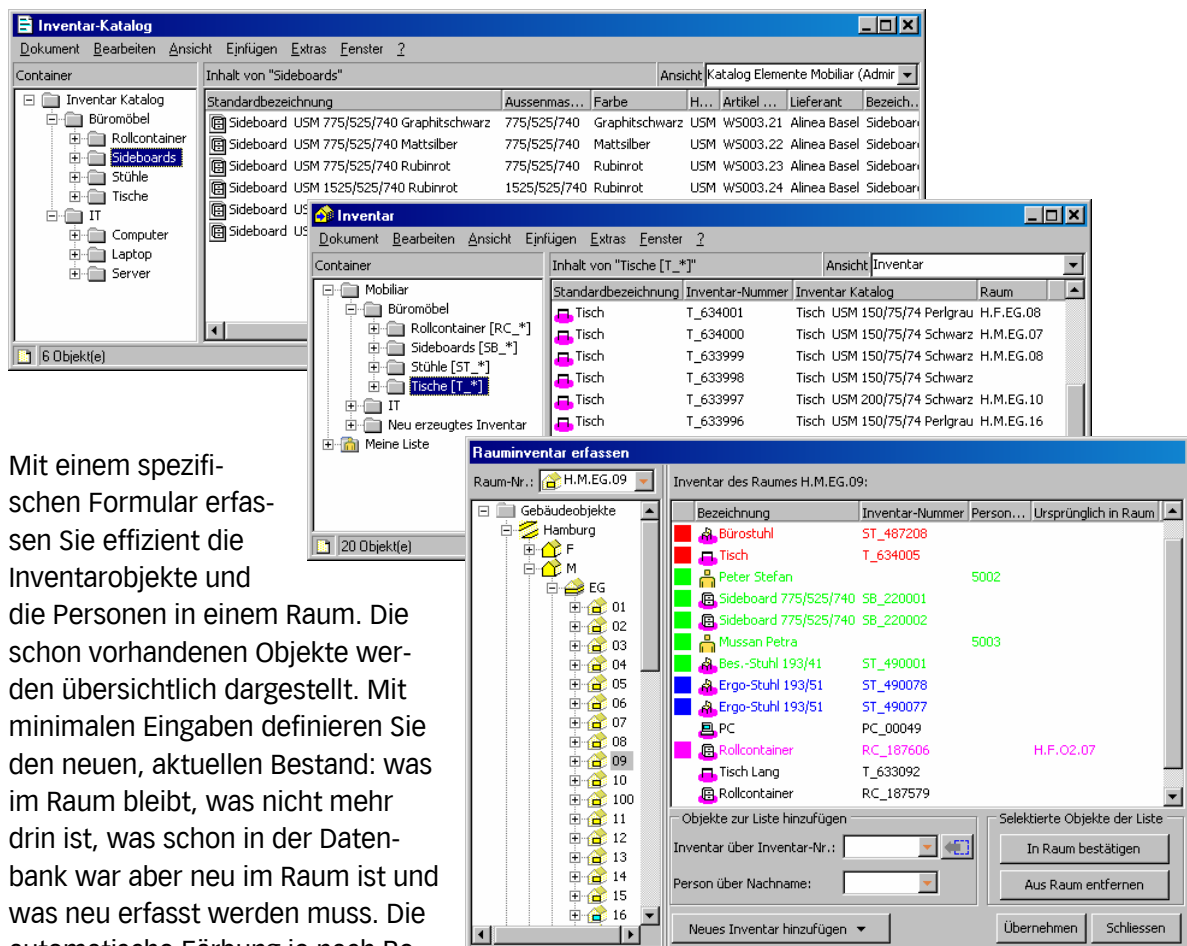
Inventar-Katalog

Dokument Bearbeiten Ansicht Einfügen Extras Fenster ?

Container

Inhalt von "Sideboards"

Ansicht Katalog Elemente Mobiliar (Admir

Inventar Katalog
Büromöbel
Rollcontainer
Sideboards
Stühle
Tische
IT
Computer
Laptop
Server

| Standardbezeichnung | Aussenmas... | Farbe | H... | Artikel ... | Lieferant | Bezeich... |
|---|---|---|---|---|---|---|
| Sideboard USM 775/525/740 Graphitschwarz | 775/525/740 | Graphitschwarz | USM | WS003.21 | Alinea Basel | Sideboar |
| Sideboard USM 775/525/740 Mattsilber | 775/525/740 | Mattsilber | USM | WS003.22 | Alinea Basel | Sideboar |
| Sideboard USM 775/525/740 Rubinrot | 775/525/740 | Rubinrot | USM | WS003.23 | Alinea Basel | Sideboar |
| Sideboard USM 1525/525/740 Rubinrot | 1525/525/740 | Rubinrot | USM | WS003.24 | Alinea Basel | Sideboar |
| Sideboard US | | | | | | |
| Sideboard US | | | | | | |

6 Objekt(e)

Inventar

Dokument Bearbeiten Ansicht Einfügen Extras Fenster ?

Container

Inhalt von "Tische [T_*]"

Ansicht Inventar

Mobiliar
Büromöbel
Rollcontainer [RC_*]
Sideboards [SB_*]
Stühle [ST_*]
Tische [T_*]
IT
Neu erzeugtes Inventar
Meine Liste

| Standardbezeichnung | Inventar-Nummer | Inventar Katalog | Raum |
|---|---|---|---|
| Tisch | T_634001 | Tisch USM 150/75/74 Perlgrau | H.F.EG.08 |
| Tisch | T_634000 | Tisch USM 150/75/74 Schwarz | H.M.EG.07 |
| Tisch | T_633999 | Tisch USM 150/75/74 Schwarz | H.M.EG.08 |
| Tisch | T_633998 | Tisch USM 150/75/74 Schwarz | |
| Tisch | T_633997 | Tisch USM 200/75/74 Schwarz | H.M.EG.10 |
| Tisch | T_633996 | Tisch USM 150/75/74 Perlgrau | H.M.EG.16 |

20 Objekt(e)

Rauminventar erfassen

Raum-Nr.: H.M.EG.09

Inventar des Raumes H.M.EG.09:

Gebäudeobjekte
Hamburg
F
M
EG
01
02
03
04
05
06
07
08
09
10
100
11
12
13
14
15
16

| Bezeichnung | Inventar-Nummer | Person... | Ursprünglich in Raum |
|---|---|---|---|
| Bürostuhl | ST_487208 | | |
| Tisch | T_634005 | | |
| Peter Stefan | | 5002 | |
| Sideboard 775/525/740 | SB_220001 | | |
| Sideboard 775/525/740 | SB_220002 | | |
| Mussan Petra | | 5003 | |
| Bes.-Stuhl 193/41 | ST_490001 | | |
| Ergo-Stuhl 193/51 | ST_490078 | | |
| Ergo-Stuhl 193/51 | ST_490077 | | |
| PC | PC_00049 | | |
| Rollcontainer | RC_187606 | | H.F.O2.07 |
| Tisch Lang | T_633092 | | |
| Rollcontainer | RC_187579 | | |

Objekte zur Liste hinzufügen
Inventar über Inventar-Nr.:
Person über Nachname:

Selektierte Objekte der Liste
In Raum bestätigen
Aus Raum entfernen

Neues Inventar hinzufügen
Übernehmen
Schliessen

Mit einem spezifischen Formular erfassen Sie effizient die Inventarobjekte und die Personen in einem Raum. Die schon vorhandenen Objekte werden übersichtlich dargestellt. Mit minimalen Eingaben definieren Sie den neuen, aktuellen Bestand: was im Raum bleibt, was nicht mehr drin ist, was schon in der Datenbank war aber neu im Raum ist und was neu erfasst werden muss. Die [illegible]